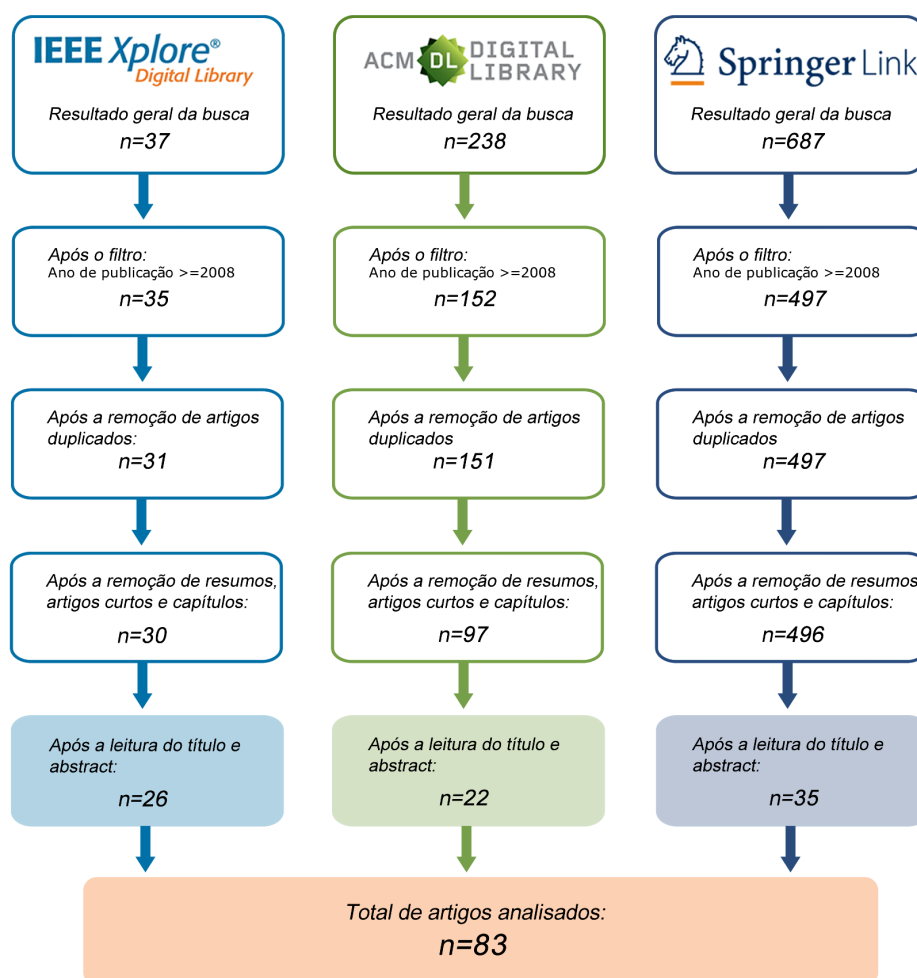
IEEE Xplore® Digital Library

Resultado geral da busca
n=37

Após o filtro:
Ano de publicação >=2008
n=35

Após a remoção de artigos duplicados:
n=31

Após a remoção de resumos, artigos curtos e capítulos:
n=30

Após a leitura do título e abstract:
n=26

ACM DL DIGITAL LIBRARY

Resultado geral da busca
n=238

Após o filtro:
Ano de publicação >=2008
n=152

Após a remoção de artigos duplicados
n=151

Após a remoção de resumos, artigos curtos e capítulos:
n=97

Após a leitura do título e abstract:
n=22

Springer Link

Resultado geral da busca
n=687

Após o filtro:
Ano de publicação >=2008
n=497

Após a remoção de artigos duplicados
n=497

Após a remoção de resumos artigos curtos e capítulos:
n=496

Após a leitura do título e abstract:
n=35

Total de artigos analisados:
n=83